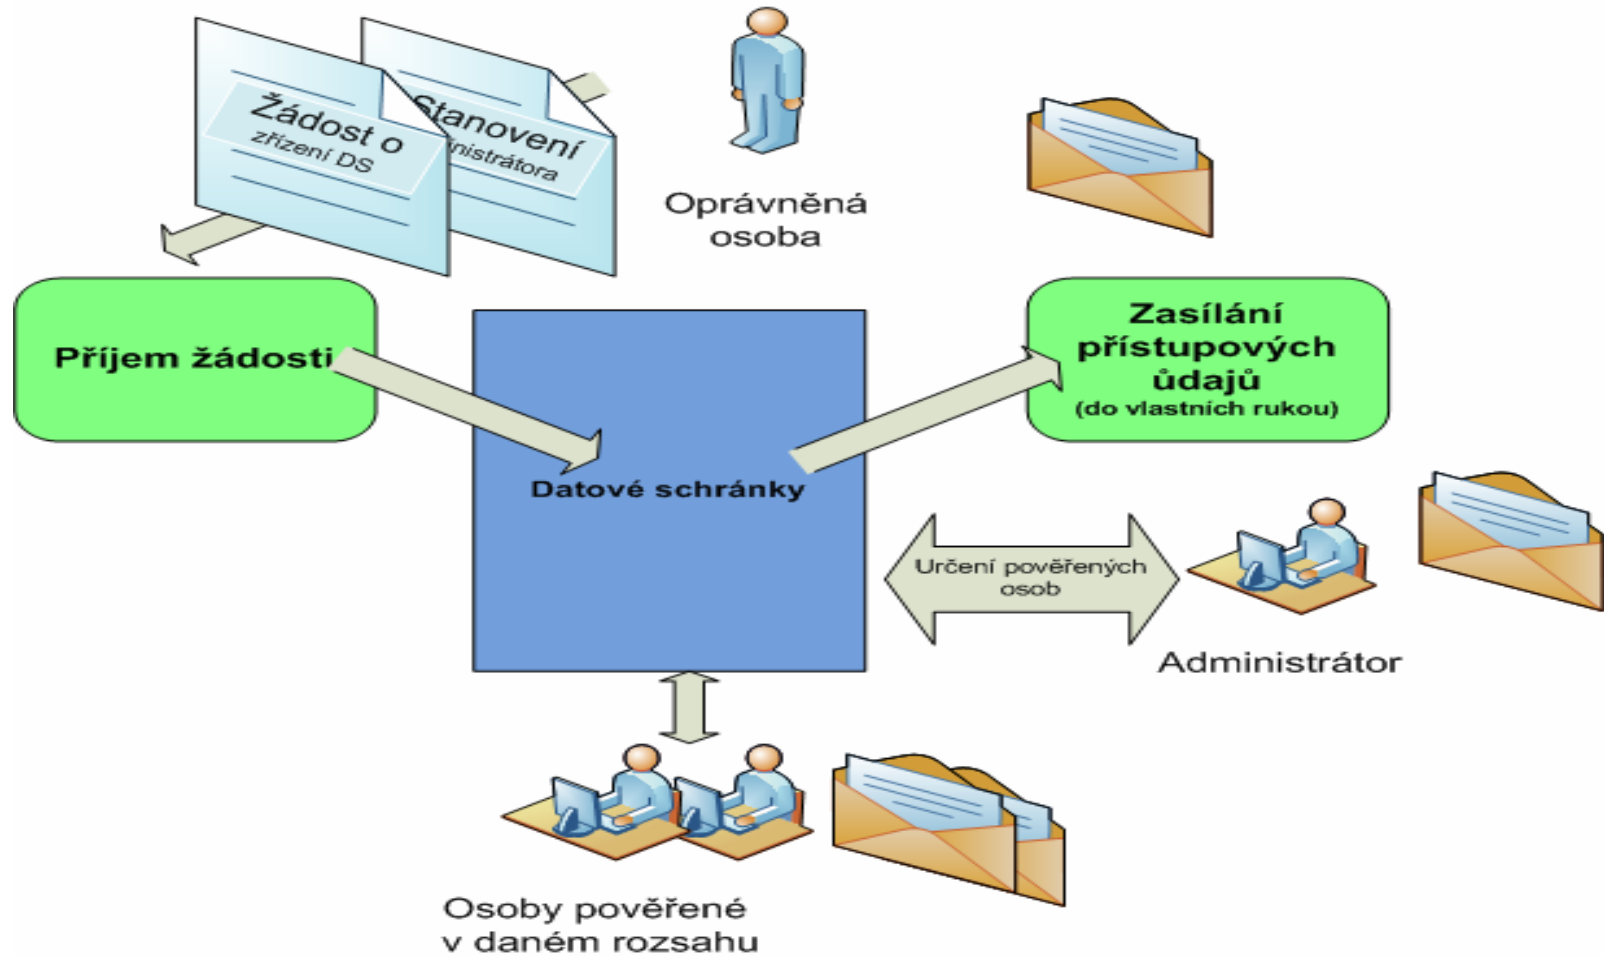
Žádost o
zřízení DS

Stanovení
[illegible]nistrátora

Oprávněná
osoba

Příjem žádosti

Datové schránky

Zasílání
přístupových
údajů
(do vlastních rukou)

Určení pověřených
osob

Administrátor

Osoby pověřené
v daném rozsahu